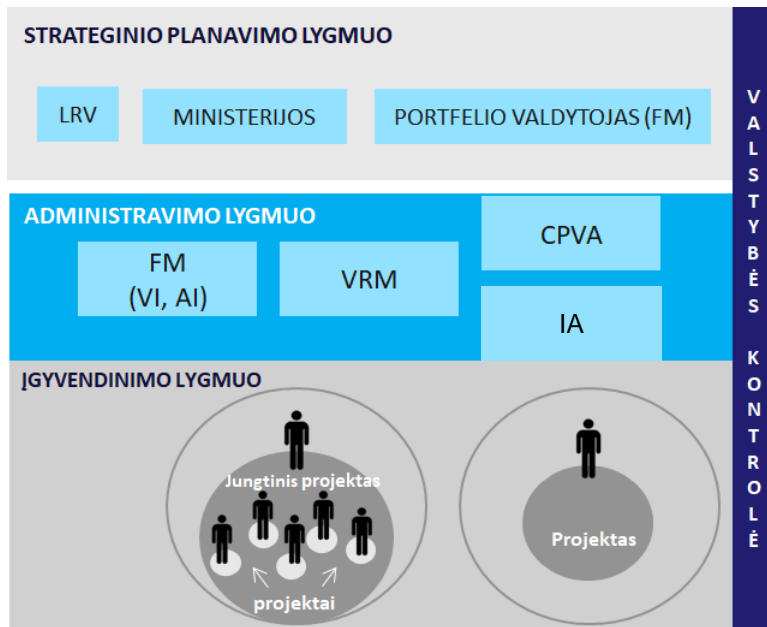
STRATEGINIO PLANAVIMO LYGMUO

LRV

MINISTERIJOS

PORTFELIO VALDYTOJAS (FM)

ADMINISTRAVIMO LYGMUO

FM (VI, AI)

VRM

CPVA

IA

ĮGYVENDINIMO LYGMUO

Jungtinis projektas

projektai

Projektas

VALSTYBĖS KONTROLĖ